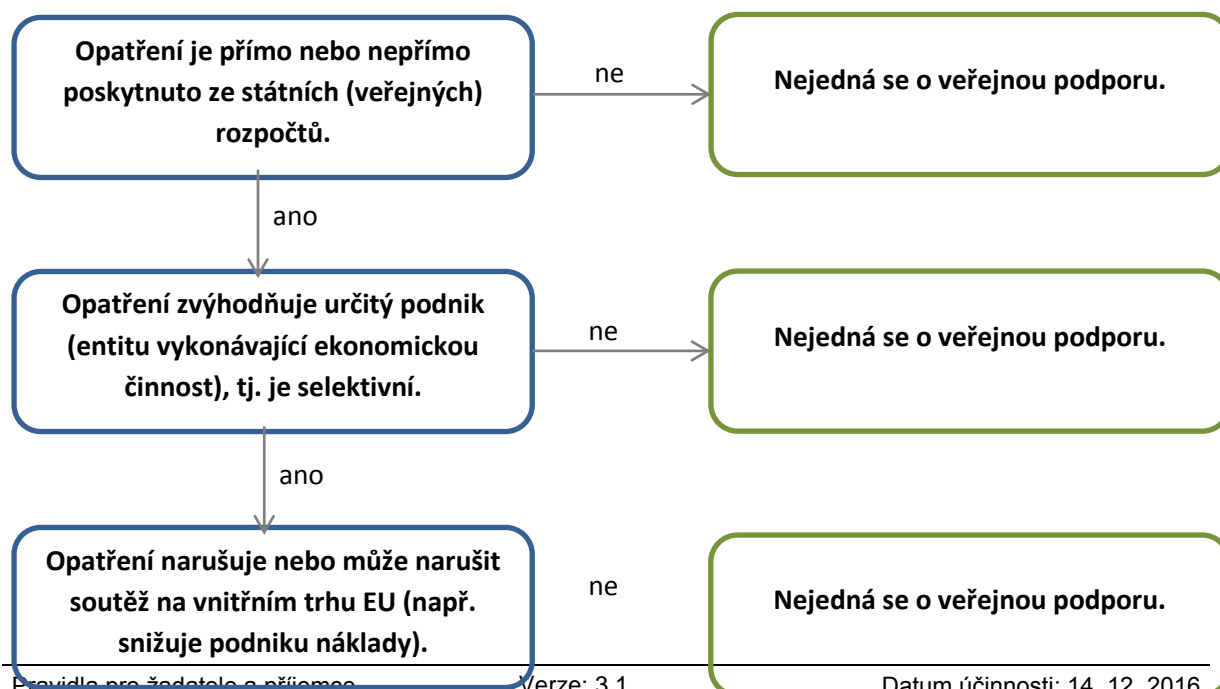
Opatření je přímo nebo nepřímo poskytnuto ze státních (veřejných) rozpočtů.

ne

Nejedná se o veřejnou podporu.

ano

Opatření zvýhodňuje určitý podnik (entitu vykonávající ekonomickou činnost), tj. je selektivní.

ne

Nejedná se o veřejnou podporu.

ano

Opatření narušuje nebo může narušit soutěž na vnitřním trhu EU (např. snižuje podniku náklady).

ne

Nejedná se o veřejnou podporu.

Pravidla pro žadatele a příjemce Verze: 3.1 Datum účinnosti: 14. 12. 2016